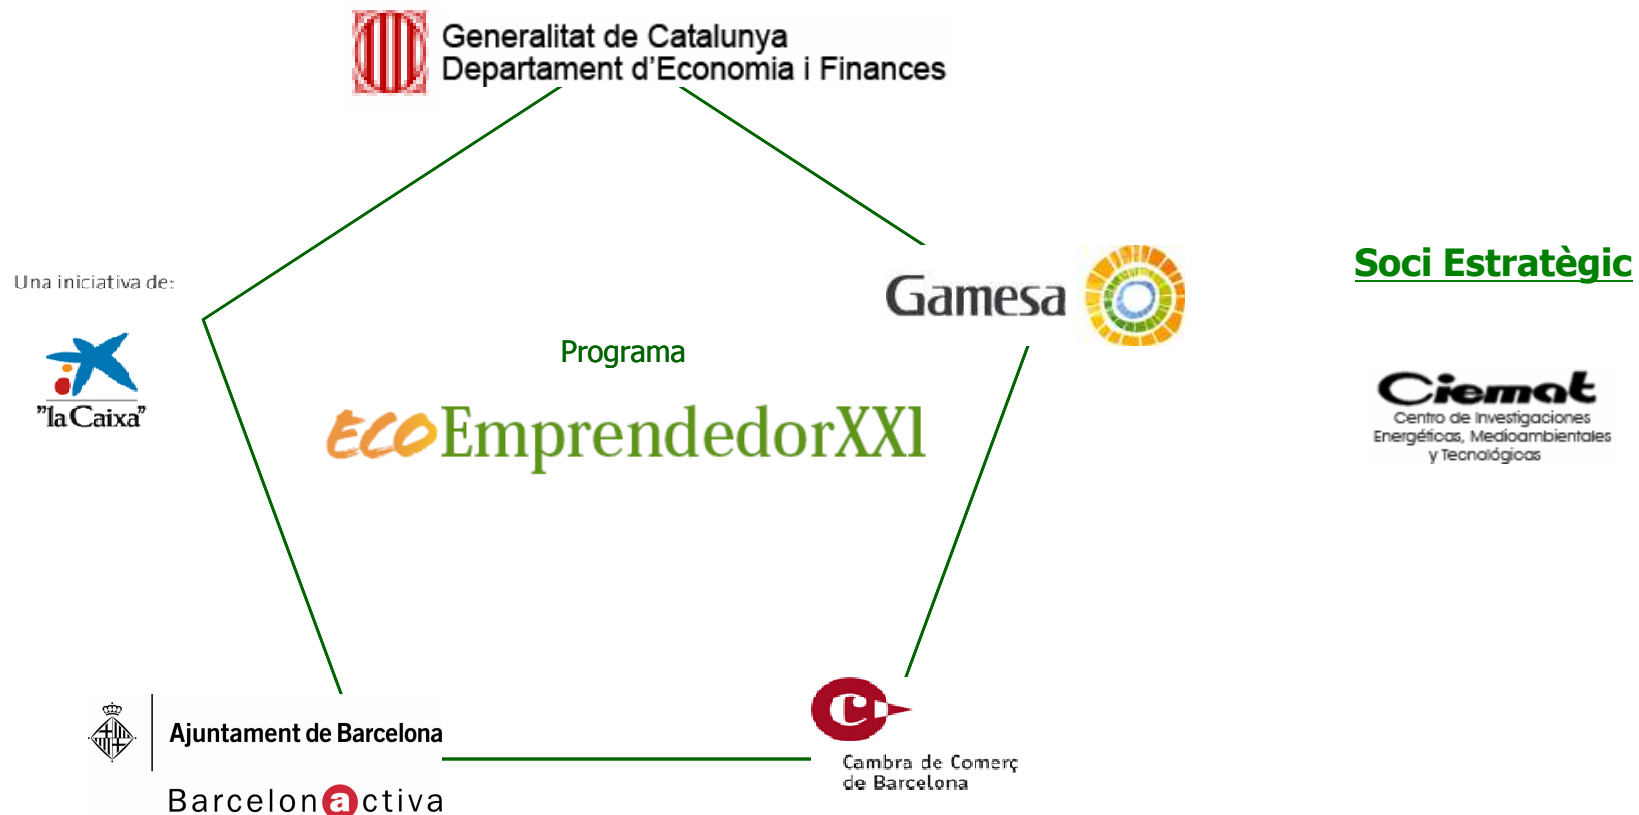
Generalitat de Catalunya
Departament d'Economia i Finances

Una iniciativa de:

"la Caixa"

Programa

ECOEmprendedorXXI

Gamesa

Soci Estratègic

Ciemat
Centro de Investigaciones Energéticas, Medioambientales y Tecnológicas

Ajuntament de Barcelona

Barcelonactiva

Cambra de Comerç de Barcelona